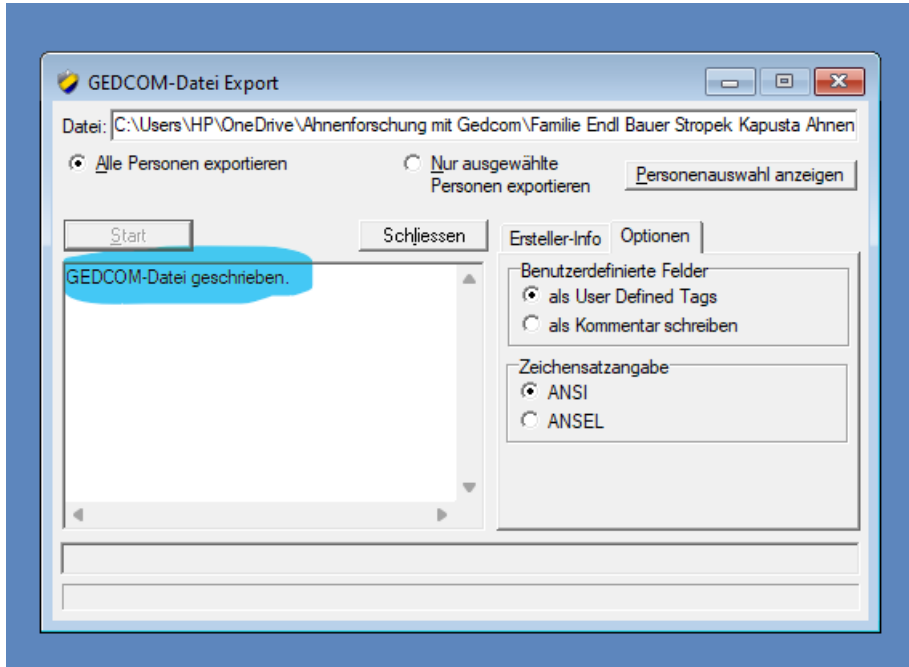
GEDCOM-Datei Export

Datei: C:\Users\HP\OneDrive\Ahnenforschung mit Gedcom\Familie Endl Bauer Stropek Kapusta Ahnen

Alle Personen exportieren

Nur ausgewählte Personen exportieren

Personenauswahl anzeigen

Start

Schliessen

Ersteller-Info

Optionen

GEDCOM-Datei geschrieben.

Benutzerdefinierte Felder

als User Defined Tags

als Kommentar schreiben

Zeichensatzangabe

ANSI

ANSEL